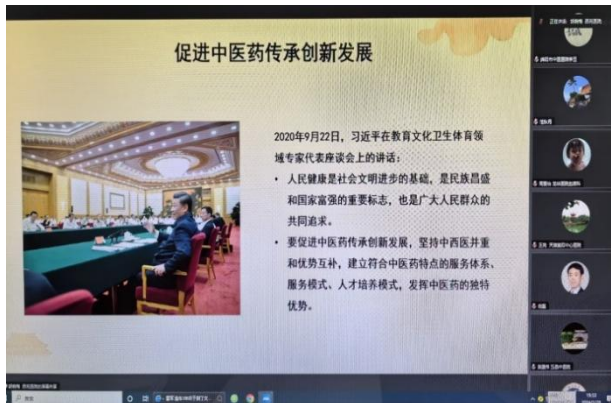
促进中医药传承创新发展

2020年9月22日，习近平在教育文化卫生体育领域专家代表座谈会上的讲话：

• 人民健康是社会文明进步的基础，是民族昌盛和国家富强的重要标志，也是广大人民群众的共同追求。

• 要促进中医药传承创新发展，坚持中西医并重和优势互补，建立符合中医药特点的服务体系、服务模式、人才培养模式，发挥中医药的独特优势。

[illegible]